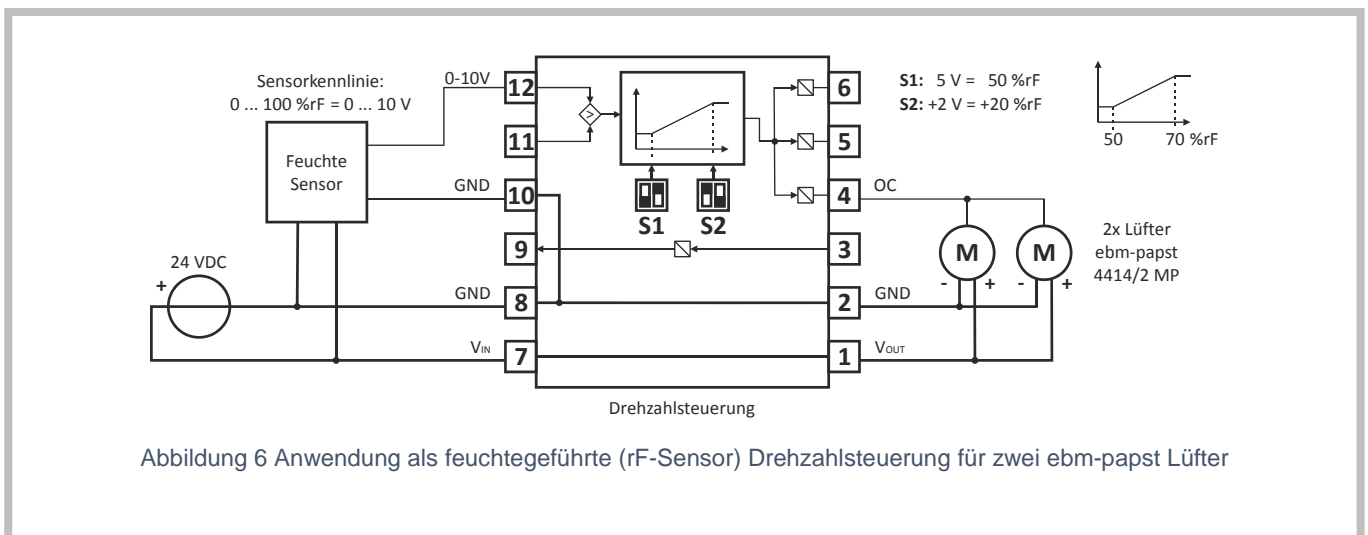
Sensorkennlinie:
0 ... 100 %rF = 0 ... 10 V

Feuchte Sensor

24 VDC
+

0-10V
12
11
GND
10
9
GND
8
$V_{IN}$
7

S1
S2

6
5
OC
4
3
GND
2
$V_{OUT}$
1

**S1:** 5 V = 50 %rF
**S2:** +2 V = +20 %rF

50
70 %rF

M
M
-
+
-
+

2x Lüfter
ebm-papst
4414/2 MP

Drehzahlsteuerung

Abbildung 6 Anwendung als feuchtegeführte (rF-Sensor) Drehzahlsteuerung für zwei ebm-papst Lüfter